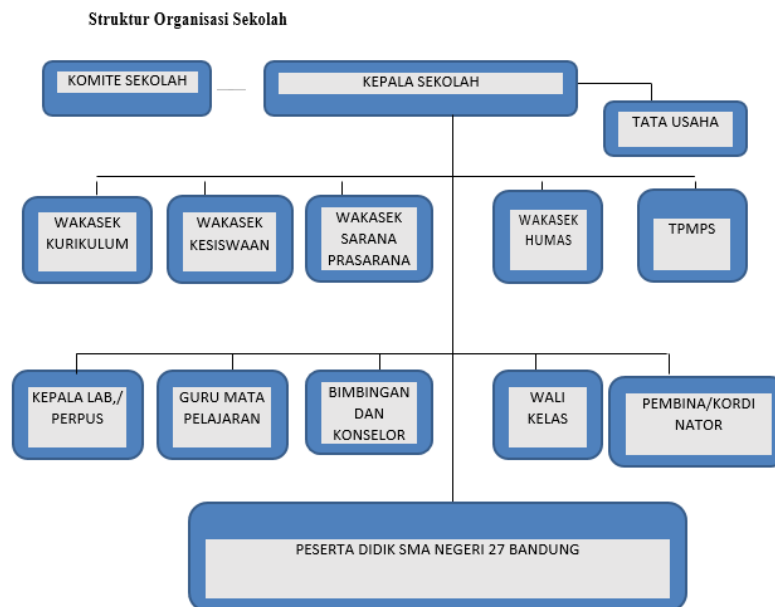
Struktur Organisasi Sekolah

KOMITE SEKOLAH

KEPALA SEKOLAH

TATA USAHA

WAKASEK KURIKULUM

WAKASEK KESISWAAN

WAKASEK SARANA PRASARANA

WAKASEK HUMAS

TPMPS

KEPALA LAB,/ PERPUS

GURU MATA PELAJARAN

BIMBINGAN DAN KONSELOR

WALI KELAS

PEMBINA/KORDI NATOR

PESERTA DIDIK SMA NEGERI 27 BANDUNG